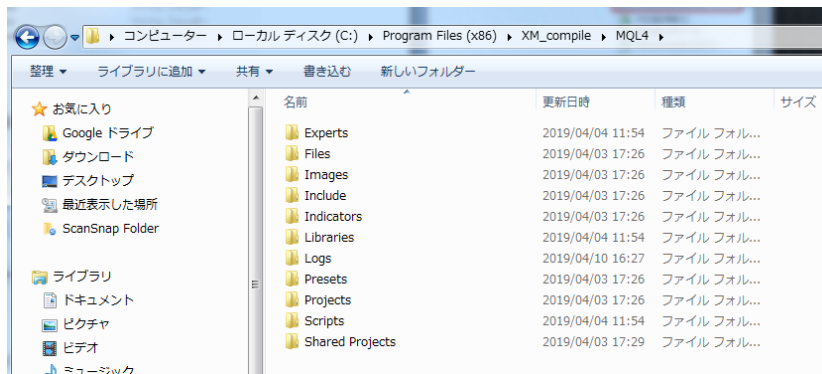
▸ コンピューター ▸ ローカル ディスク (C:) ▸ Program Files (x86) ▸ XM_compile ▸ MQL4 ▸

整理 ▾ ライブラリに追加 ▾ 共有 ▾ 書き込む 新しいフォルダー

お気に入り
Google ドライブ
ダウンロード
デスクトップ
最近表示した場所
ScanSnap Folder

ライブラリ
ドキュメント
ピクチャ
ビデオ
ミュージック

| 名前 | 更新日時 | 種類 | サイズ |
|---|---|---|---|
| Experts | 2019/04/04 11:54 | ファイル フォル... | |
| Files | 2019/04/03 17:26 | ファイル フォル... | |
| Images | 2019/04/03 17:26 | ファイル フォル... | |
| Include | 2019/04/03 17:26 | ファイル フォル... | |
| Indicators | 2019/04/03 17:26 | ファイル フォル... | |
| Libraries | 2019/04/04 11:54 | ファイル フォル... | |
| Logs | 2019/04/10 16:27 | ファイル フォル... | |
| Presets | 2019/04/03 17:26 | ファイル フォル... | |
| Projects | 2019/04/03 17:26 | ファイル フォル... | |
| Scripts | 2019/04/04 11:54 | ファイル フォル... | |
| Shared Projects | 2019/04/03 17:29 | ファイル フォル... | |